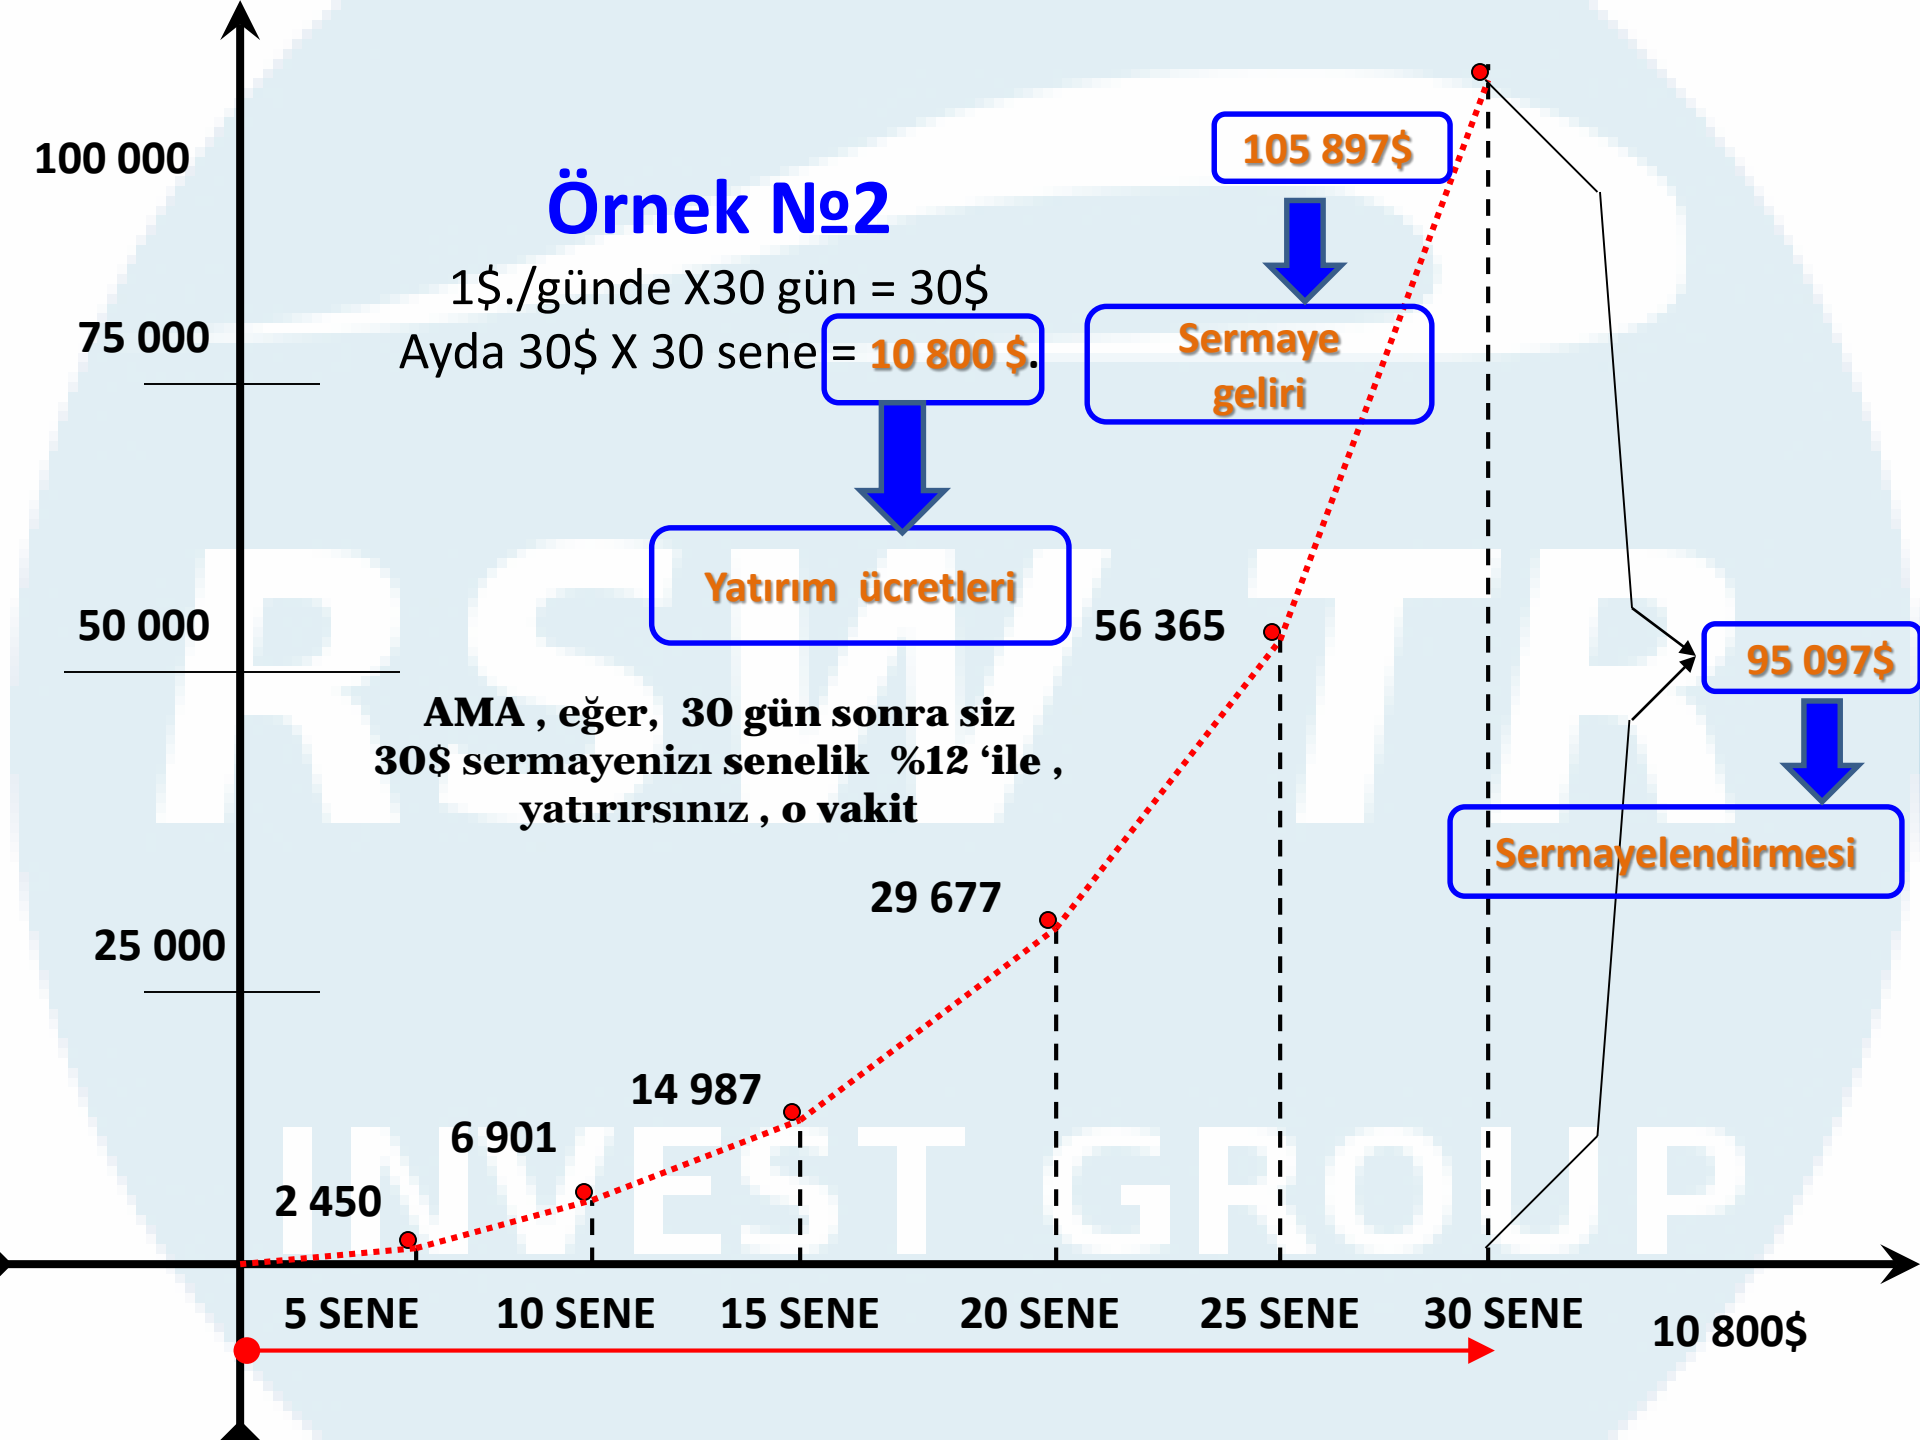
Örnek №2

1$./günde X30 gün = 30$

Ayda 30$ X 30 sene = 10 800 $.

100 000

75 000

50 000

25 000

105 897$

Sermaye geliri

Yatırım ücretleri

56 365

95 097$

Sermayelendirmesi

AMA , eğer, 30 gün sonra siz 30$ sermayenizı senelik %12 'ile , yatırırsınız , o vakit

29 677

14 987

6 901

2 450

5 SENE

10 SENE

15 SENE

20 SENE

25 SENE

30 SENE

10 800$

RSM TR INVEST GROUP